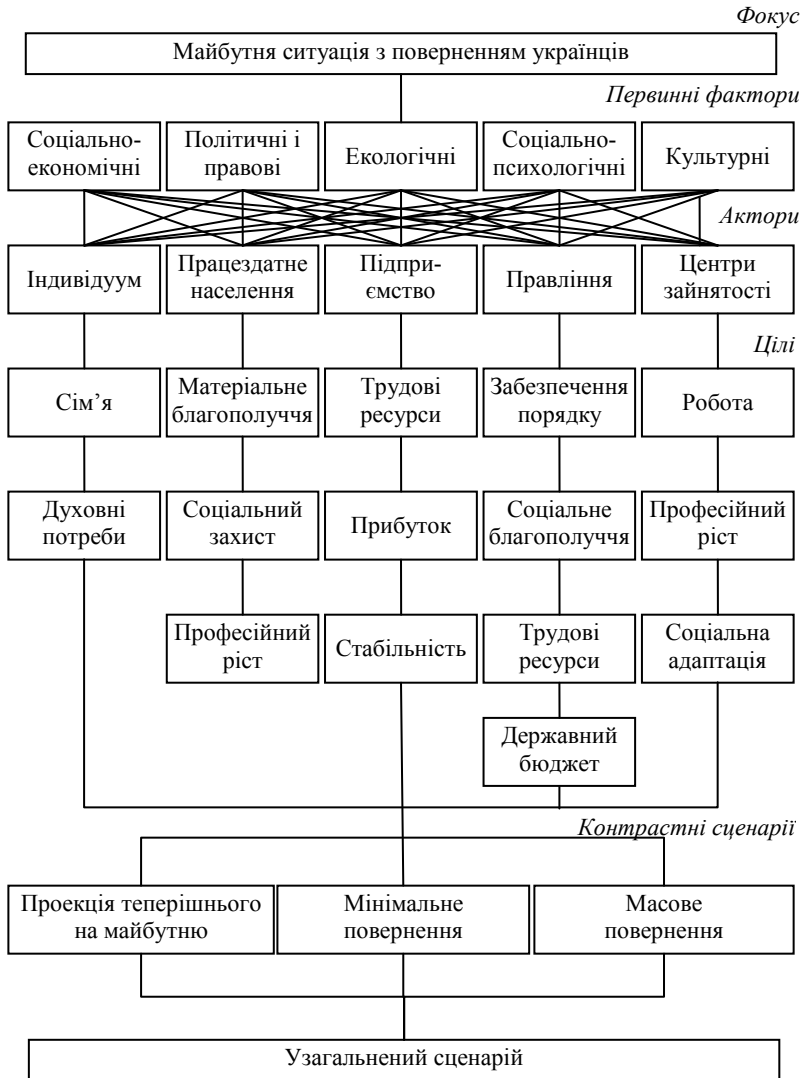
Фокус

Майбутня ситуація з поверненням українців

Первинні фактори

Соціально-економічні

Політичні і правові

Екологічні

Соціально-психологічні

Культурні

Актори

Індивідуум

Працездатне населення

Підприємство

Правління

Центри зайнятості

Цілі

Сім’я

Матеріальне благополуччя

Трудові ресурси

Забезпечення порядку

Робота

Духовні потреби

Соціальний захист

Прибуток

Соціальне благополуччя

Професійний ріст

Професійний ріст

Стабільність

Трудові ресурси

Соціальна адаптація

Державний бюджет

Контрастні сценарії

Проекція теперішнього на майбутню

Мінімальне повернення

Масове повернення

Узагальнений сценарій